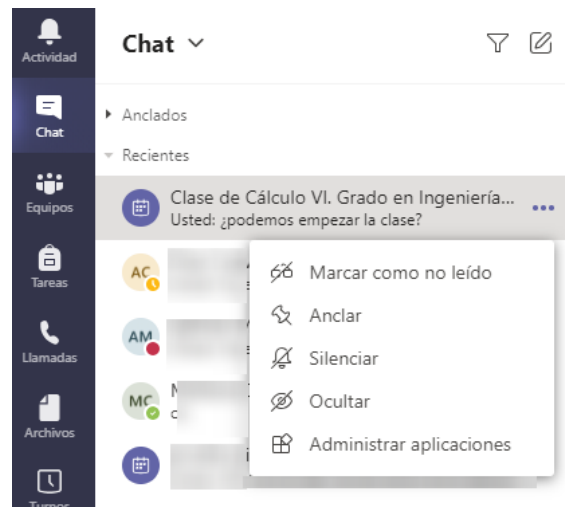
Actividad

Chat

Equipos

Tareas

Llamadas

Archivos

Turnos

Chat

Anclados

Recientes

Clase de Cálculo VI. Grado en Ingeniería...
Usted: ¿podemos empezar la clase?

AC

AM

MC

Marcar como no leído

Anclar

Silenciar

Ocultar

Administrar aplicaciones